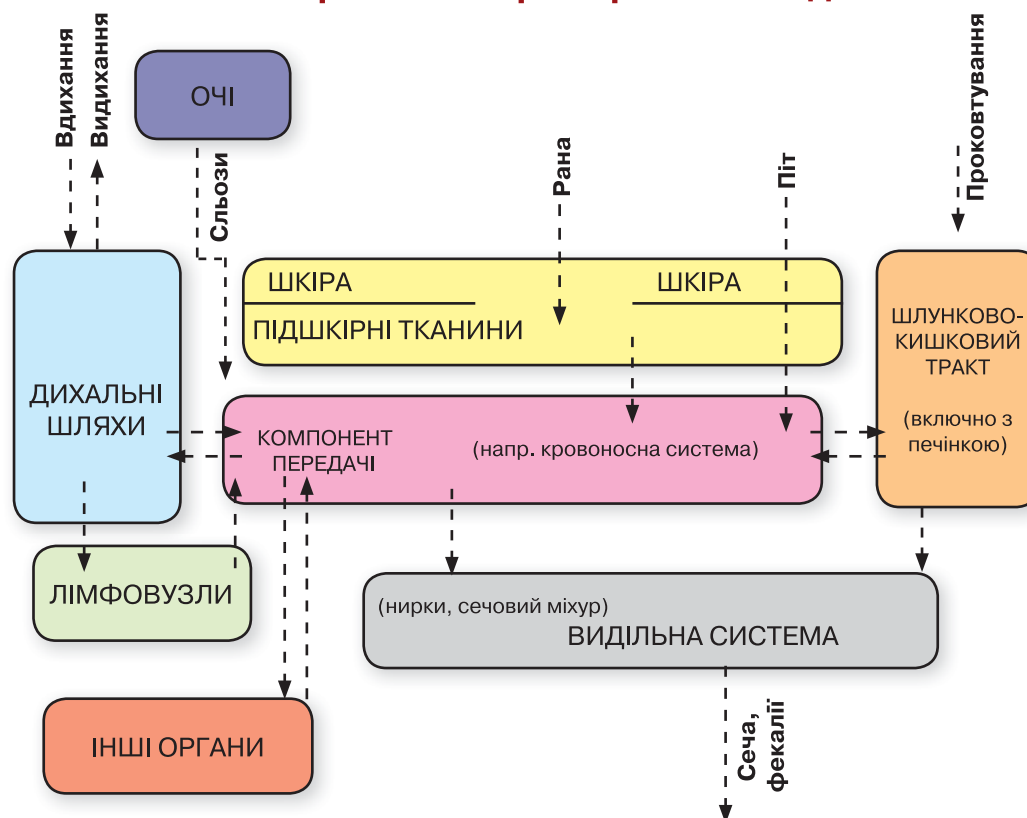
Вдихання
Видихання
ОЧІ
Сльози
Рана
Піт
Проковтування
ШКІРА
ШКІРА
ПІДШКІРНІ ТКАНИНИ
ДИХАЛЬНІ ШЛЯХИ
КОМПОНЕНТ ПЕРЕДАЧІ
(напр. кровоносна система)
ШЛУНКОВО-КИШКОВИЙ ТРАКТ
(включно з печінкою)
ЛІМФОВУЗЛИ
(нирки, сечовий міхур)
ВИДІЛЬНА СИСТЕМА
ІНШІ ОРГАНИ
Сеча, фекалії